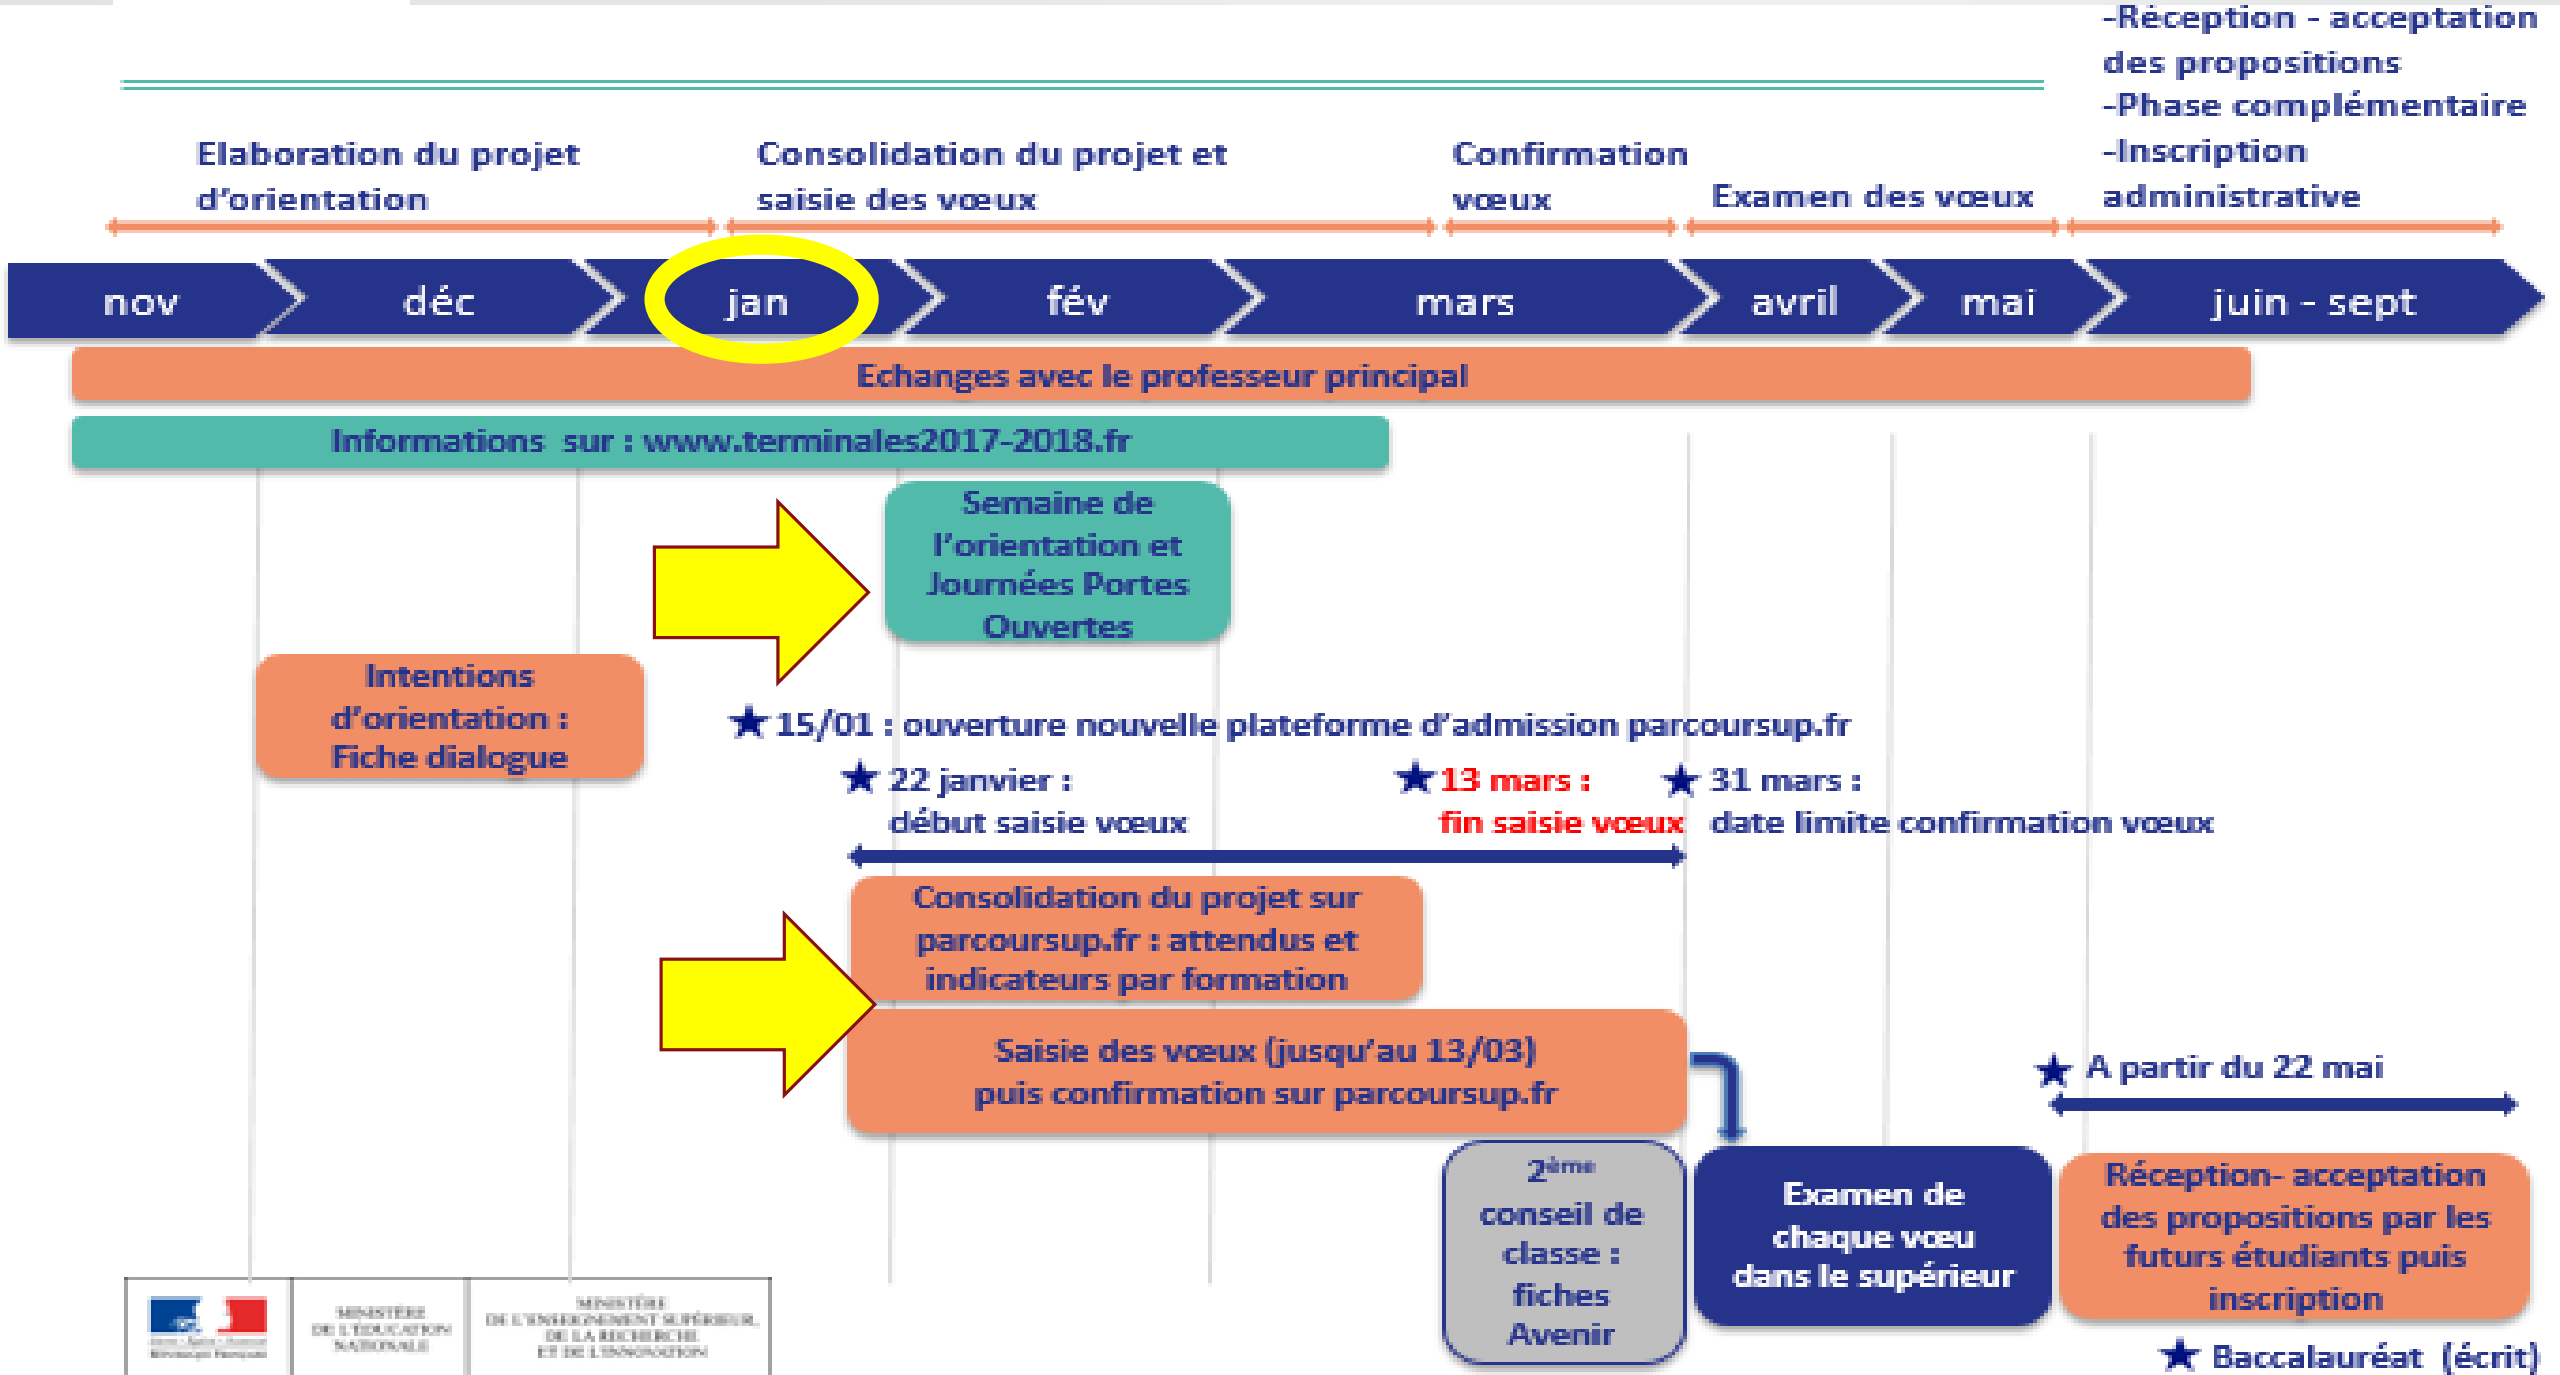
-Réception - acceptation des propositions
-Phase complémentaire
-Inscription administrative

Elaboration du projet d'orientation

Consolidation du projet et saisie des vœux

Confirmation vœux

Examen des vœux

nov déc jan fév mars avril mai juin - sept

Echanges avec le professeur principal

Informations sur : www.terminales2017-2018.fr

Semaine de l'orientation et Journées Portes Ouvertes

Intentions d'orientation : Fiche dialogue

★ 15/01 : ouverture nouvelle plateforme d'admission parcoursup.fr

★ 22 janvier : début saisie vœux

★ 13 mars : fin saisie vœux

★ 31 mars : date limite confirmation vœux

Consolidation du projet sur parcoursup.fr : attendus et indicateurs par formation

Saisie des vœux (jusqu'au 13/03) puis confirmation sur parcoursup.fr

★ A partir du 22 mai

2ème conseil de classe : fiches Avenir

Examen de chaque vœu dans le supérieur

Réception- acceptation des propositions par les futurs étudiants puis inscription

★ Baccalauréat (écrit)

MINISTÈRE DE L'ÉDUCATION NATIONALE

MINISTÈRE DE L'ENSEIGNEMENT SUPÉRIEUR, DE LA RECHERCHE ET DE L'INNOVATION